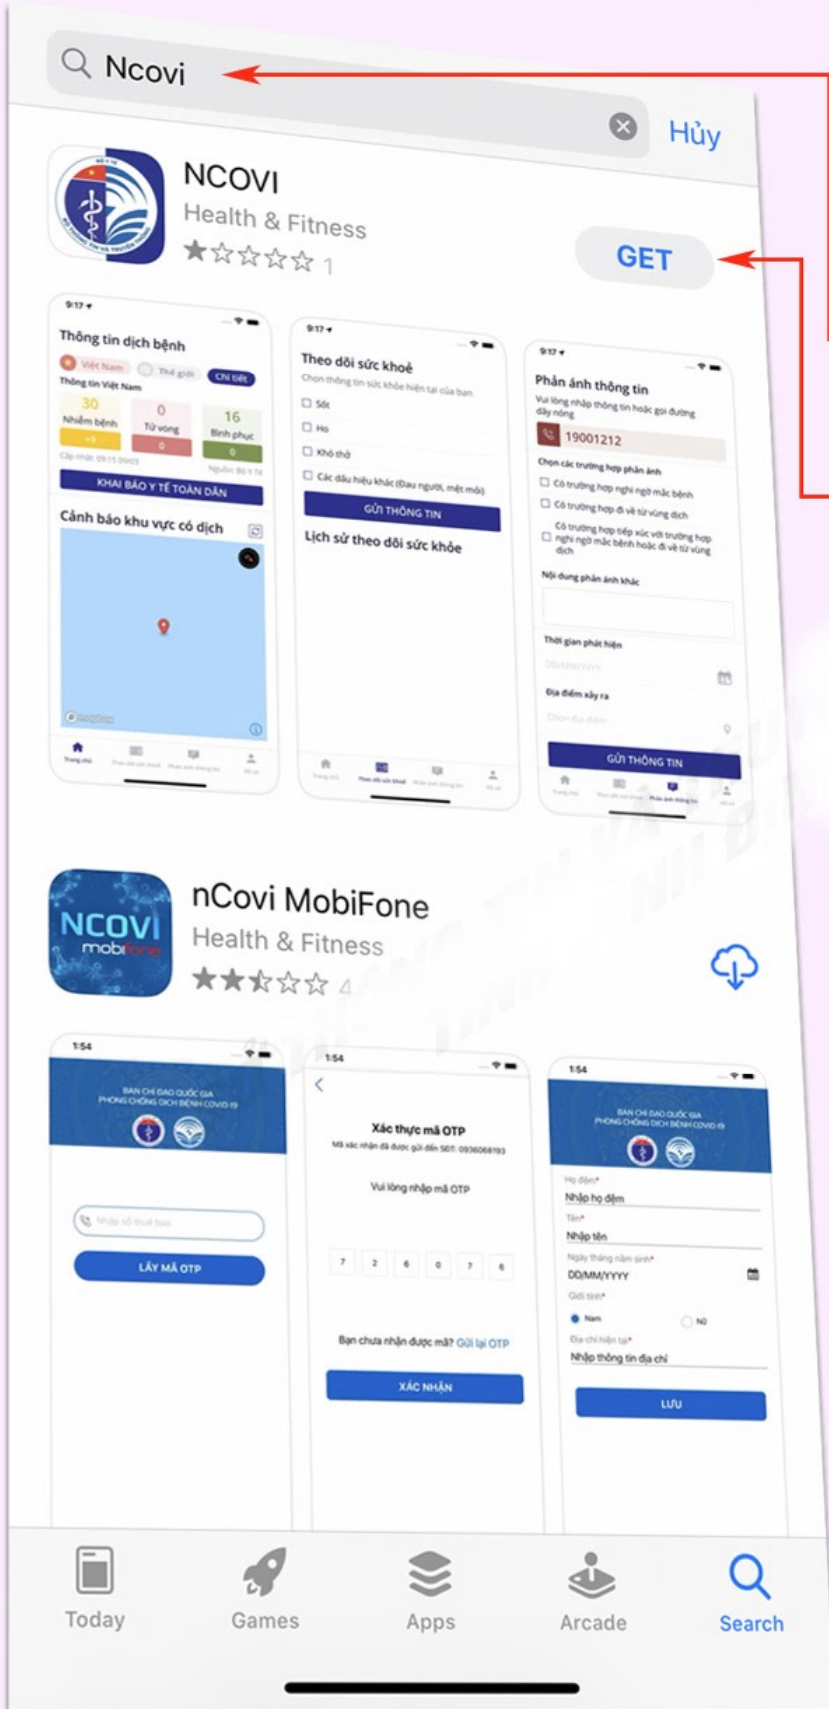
Ncovi

Hủy

NCOVI
Health & Fitness
1

GET

9:17
Thông tin dịch bệnh
Việt Nam Thế giới Chi tiết
Thông tin Việt Nam
30 Nhiễm bệnh
0 Tử vong
16 Bình phục
KHAI BÁO Y TẾ TOÀN DÂN
Cảnh báo khu vực có dịch

9:17
Theo dõi sức khoẻ
Chọn thông tin sức khỏe hiện tại của bạn
Sốt
Ho
Khó thở
Các dấu hiệu khác (Đau người, mệt mỏi)
GỬI THÔNG TIN
Lịch sử theo dõi sức khỏe

9:17
Phản ánh thông tin
Vui lòng nhập thông tin hoặc gọi đường dây nóng
19001212
Chọn các trường hợp phản ánh
Có trường hợp nghi ngờ mắc bệnh
Có trường hợp đi về từ vùng dịch
Có trường hợp tiếp xúc với trường hợp nghi ngờ mắc bệnh hoặc đi về từ vùng dịch
Nội dung phản ánh khác
Thời gian phát hiện
Địa điểm xảy ra
GỬI THÔNG TIN

NCOVI mobifone
nCovi MobiFone
Health & Fitness
4

1:54
BAN CHỈ ĐẠO QUỐC GIA PHÒNG CHỐNG DỊCH BỆNH COVID-19
Nhập số thuê bao
LẤY MÃ OTP

1:54
Xác thực mã OTP
Mã xác nhận đã được gửi đến SĐT: 0936068193
Vui lòng nhập mã OTP
7 2 6 0 7 6
Bạn chưa nhận được mã? Gửi lại OTP
XÁC NHẬN

1:54
BAN CHỈ ĐẠO QUỐC GIA PHÒNG CHỐNG DỊCH BỆNH COVID-19
Họ đệm*
Nhập họ đệm
Tên*
Nhập tên
Ngày tháng năm sinh*
DD/MM/YYYY
Giới tính*
Nam
Nữ
Địa chỉ hiện tại*
Nhập thông tin địa chỉ
LƯU

Today
Games
Apps
Arcade
Search